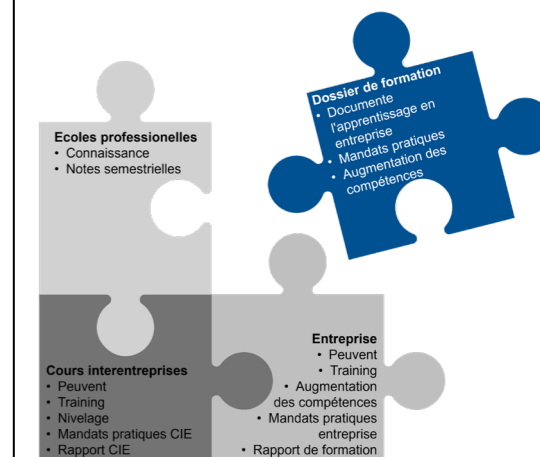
Dossier de formation
• Documente l'apprentissage en entreprise
• Mandats pratiques
• Augmentation des compétences

Ecoles professionelles
• Connaissance
• Notes semestrielles

Cours interentreprises
• Peuvent
• Training
• Nivelage
• Mandats pratiques CIE
• Rapport CIE

Entreprise
• Peuvent
• Training
• Augmentation des compétences
• Mandats pratiques entreprise
• Rapport de formation